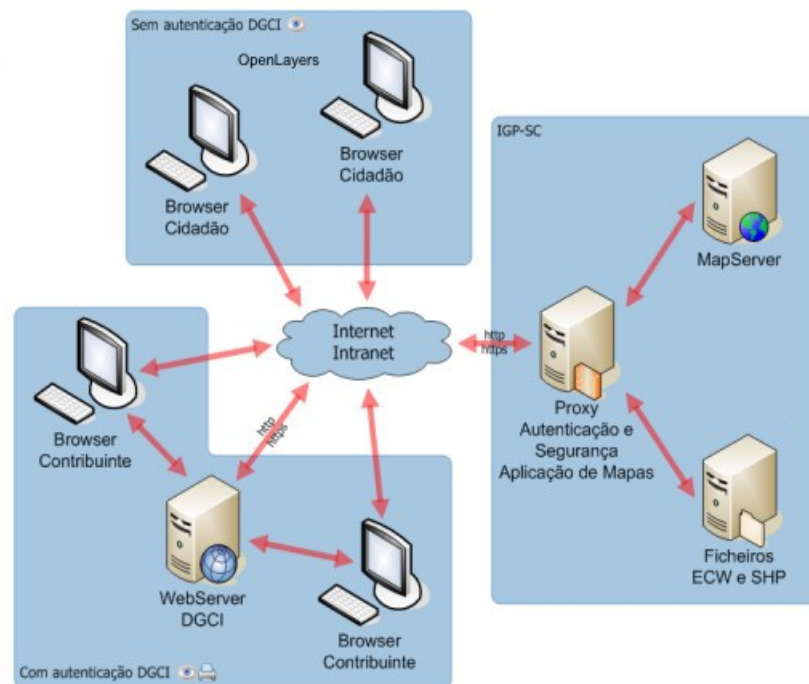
Sem autenticação DGCI

OpenLayers

Browser
Cidadão

Browser
Cidadão

IGP-SC

MapServer

Internet
Intranet

http
https

Proxy
Autenticação e
Segurança
Aplicação de Mapas

Browser
Contribuinte

http
https

WebServer
DGCI

Browser
Contribuinte

Ficheiros
ECW e SHP

Com autenticação DGCI